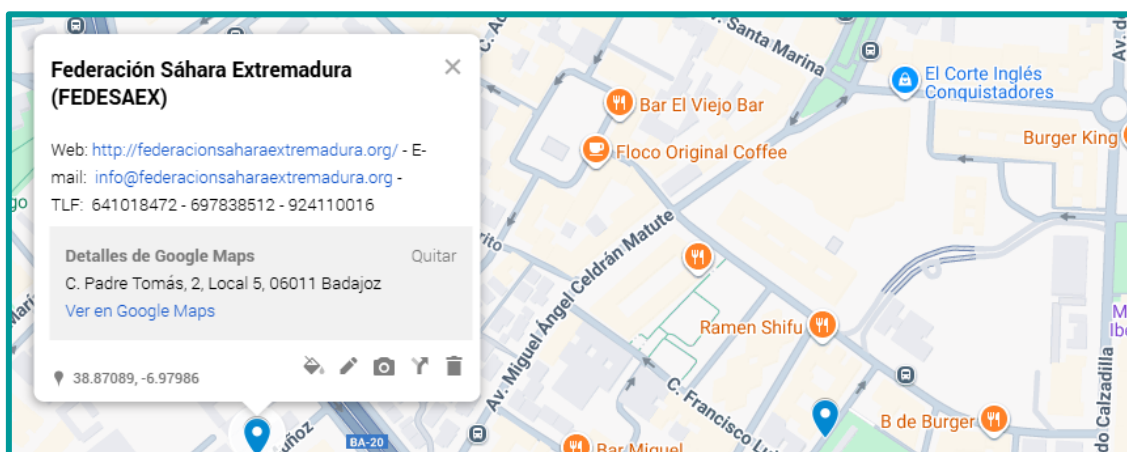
Federación Sáhara Extremadura (FEDESAEX)

Web: http://federacionsaharaextremadura.org/ - E-mail: info@federacionsaharaextremadura.org - TLF: 641018472 - 697838512 - 924110016

Detalles de Google Maps
Quitar
C. Padre Tomás, 2, Local 5, 06011 Badajoz
Ver en Google Maps

38.87089, -6.97986

Av. Santa Marina
El Corte Inglés Conquistadores
Bar El Viejo Bar
Floco Original Coffee
Burger King
Av. Miguel Ángel Celdrán Matute
Ramen Shifu
C. Francisco Lu
B de Burger
Bar Miguel
BA-20
uñoz
do Calzadilla
rito
C. A
Av. d
go
M
Ibe